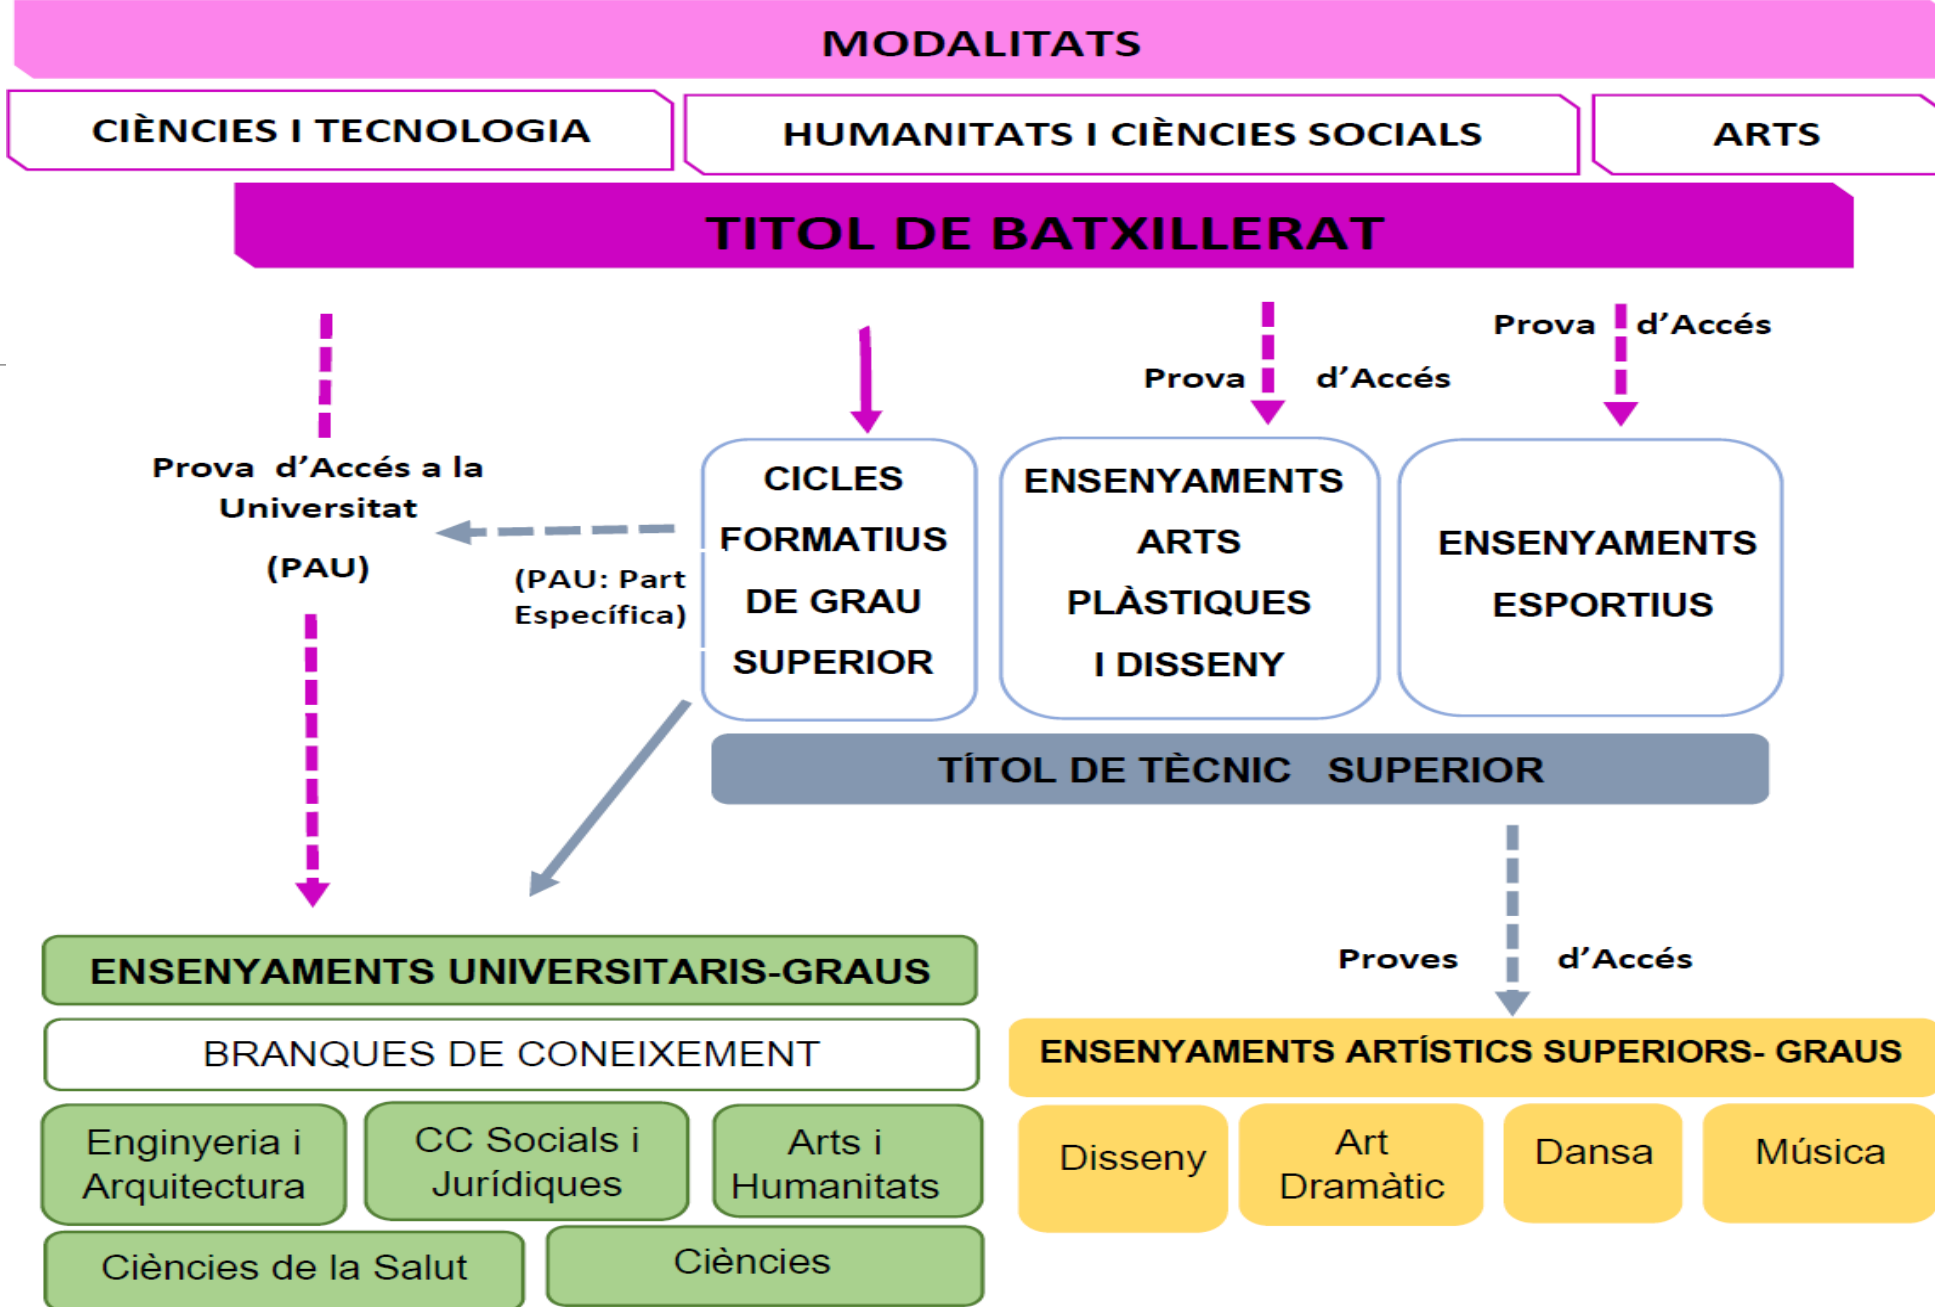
MODALITATS

CIÈNCIES I TECNOLOGIA

HUMANITATS I CIÈNCIES SOCIALS

ARTS

TITOL DE BATXILLERAT

Prova d'Accés

Prova d'Accés

Prova d'Accés a la Universitat (PAU)

(PAU: Part Específica)

CICLES FORMATIUS DE GRAU SUPERIOR

ENSENYAMENTS ARTS PLÀSTIQUES I DISSENY

ENSENYAMENTS ESPORTIUS

TÍTOL DE TÈCNIC SUPERIOR

Proves d'Accés

ENSENYAMENTS UNIVERSITARIS-GRAUS

BRANQUES DE CONEIXEMENT

| Enginyeria i Arquitectura | CC Socials i Jurídiques | Arts i Humanitats |
|---|---|---|
| Ciències de la Salut | Ciències | |

ENSENYAMENTS ARTÍSTICS SUPERIORS- GRAUS

| Disseny | Art Dramàtic | Dansa | Música |
|---|---|---|---|